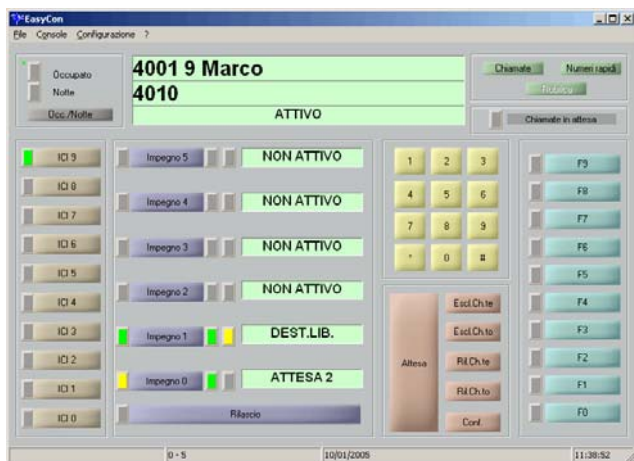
EasyCon
File Console Configurazione ?

Occupato
Notte
Occ./Notte

4001 9 Marco
4010
ATTIVO

Chiamate
Numeri rapidi
Richiesta

Chiamate in attesa

ICI 9
ICI 8
ICI 7
ICI 6
ICI 5
ICI 4
ICI 3
ICI 2
ICI 1
ICI 0

Impegno 5
NON ATTIVO
Impegno 4
NON ATTIVO
Impegno 3
NON ATTIVO
Impegno 2
NON ATTIVO
Impegno 1
DEST.LIB.
Impegno 0
ATTESA 2
Rilascio

1 2 3
4 5 6
7 8 9
* 0 #

Attesa
Escl.Ch.te
Escl.Ch.to
Ril.Ch.te
Ril.Ch.to
Conf.

F9
F8
F7
F6
F5
F4
F3
F2
F1
F0

0 - 5
10/01/2005
11:38:52